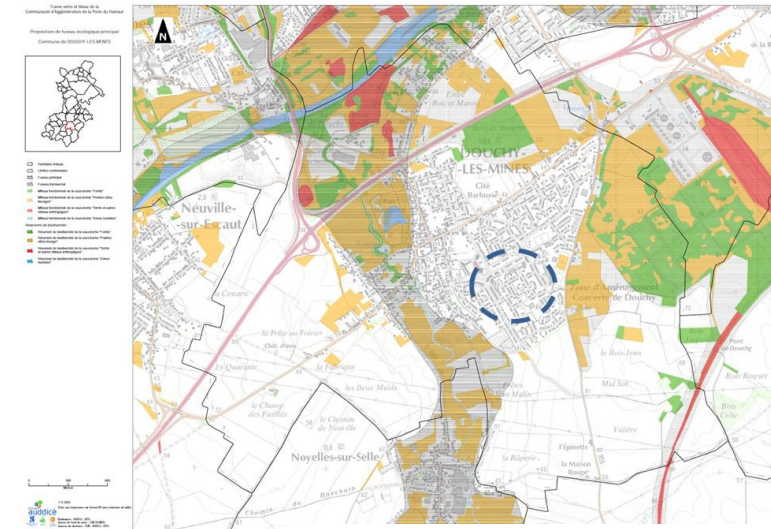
Trame verte et bleue de la Communauté d'Agglomération de la Porte du Hainaut

Proposition de réseau écologique principal

Commune de DOUCHY-LES-MINES

N

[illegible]

DOUCHY -LES-MINES

Cité Barbusse

Neuville-sur-Escaut

Zone d'Aménagement Concerté de Douchy

la Coutre

la Prée au Poirier

les Quarante

la Fabrique

les Deux Moulins

le Champ des Fusillés

le Chemin de Neuville

Noyelles-sur-Selle

le Bois Jean

Mol Sol

l'Épinette

la Maison Rouge

Pont de Douchy

Bois Rouget

Valérie

auddicé